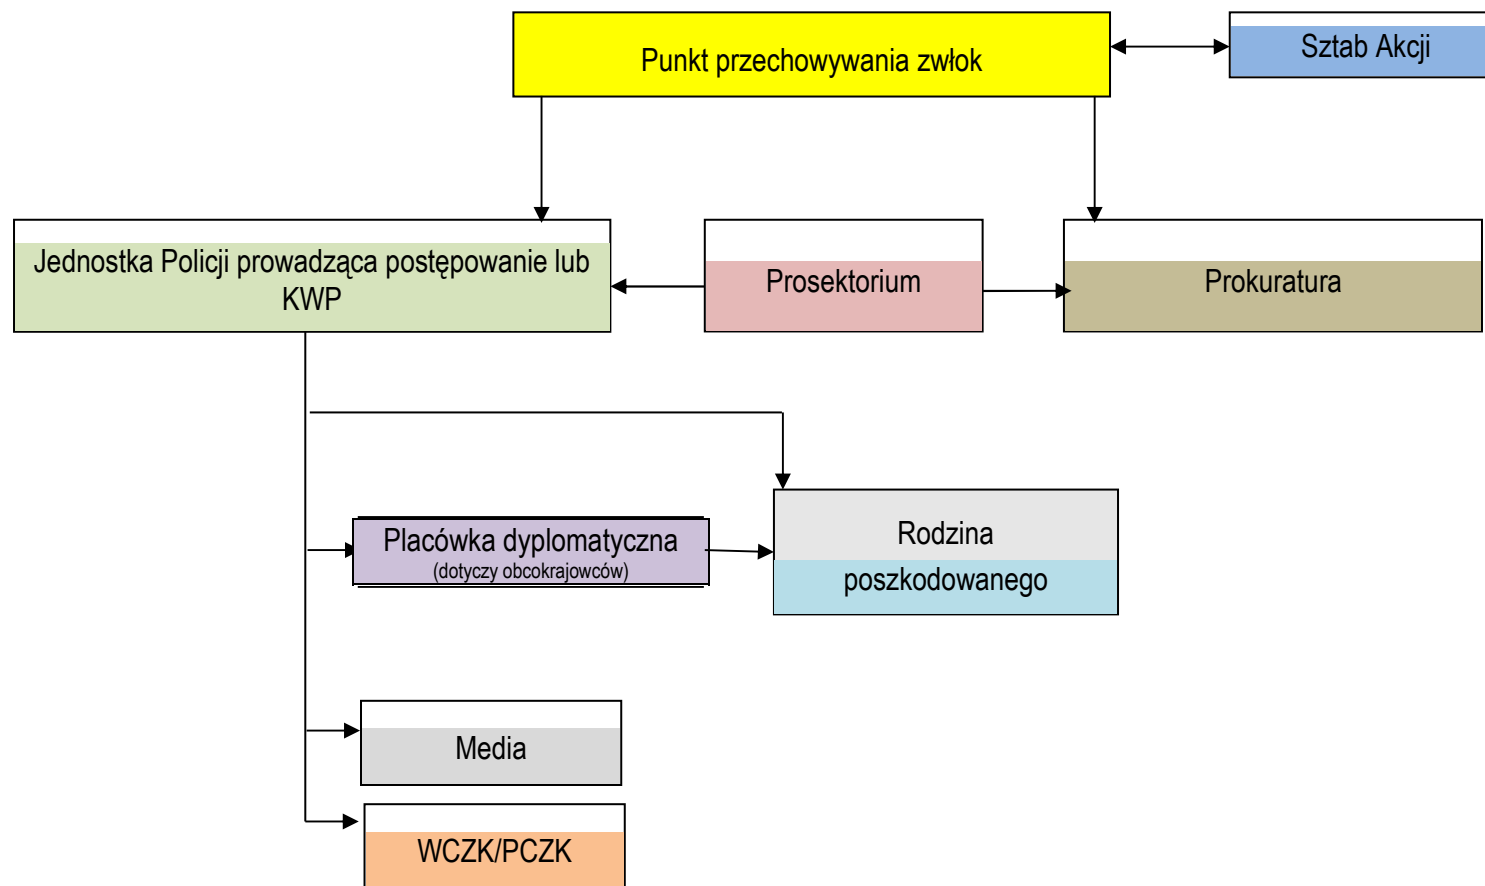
Punkt przechowywania zwłok

Sztab Akcji

Jednostka Policji prowadząca postępowanie lub KWP

Prosektorium

Prokuratura

Placówka dyplomatyczna
(dotyczy obcokrajowców)

Rodzina poszkodowanego

Media

WCZK/PCZK